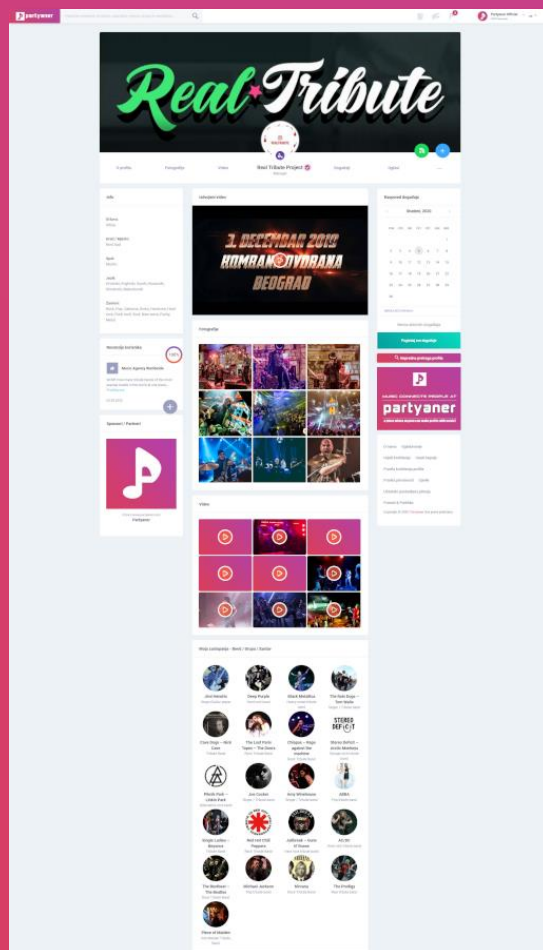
partyaner

Real Tribute

Real Tribute Project

O profilu

Fotografije

Video

Događaji

Oglasi

Info

Najnoviji video

1. DECEMBAR 2019
KOMBANK DVORANA
BEOGRAD

Fotografije

Video

Preporuči događaj

Decembar 2019

Music Agency Borderline

Sponzori / Partneri

Partyaner

Pogledaj sve događaje

partyaner

Moje interpretacije - Bend / Grupa / Izvođač

Jimi Hendrix

Deep Purple

Black Metallica

The Rain Dogs – Tom Waits

Clean Dope – Nick Cave

The Lost Punk Tapes – The Doors

Chiaguo – Hugo against the machine

Stereo Defect – Arctic Monkeys

Rhodo Fest – Linkin Park

Joe Cocker

Amy Winehouse

ABBA

Boogie Ladies – Beyonce

Red Hot Chili Peppers

Defected – Guns N Roses

AC/DC

The Northern – The Beatles

Michael Jackson

Nirvana

The Prodigy

Place of Murder